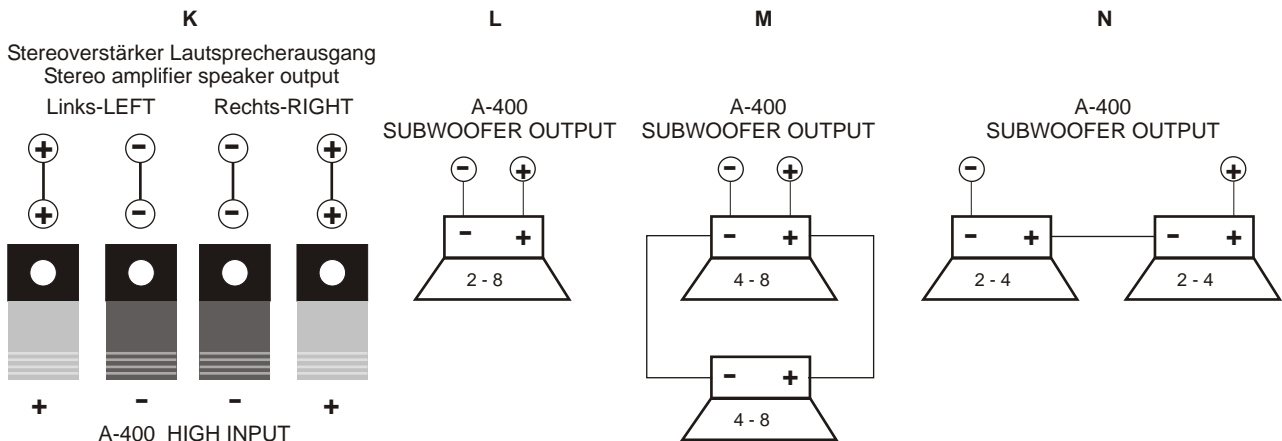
K

Stereoverstärker Lautsprecherausgang
Stereo amplifier speaker output

Links-LEFT Rechts-RIGHT

+ − − +

+ − − +

+ − − +

A-400 HIGH INPUT

L

A-400
SUBWOOFER OUTPUT

− +

− +

2 - 8

M

A-400
SUBWOOFER OUTPUT

− +

− +

4 - 8

− +

4 - 8

N

A-400
SUBWOOFER OUTPUT

− +

− +

2 - 4

− +

2 - 4